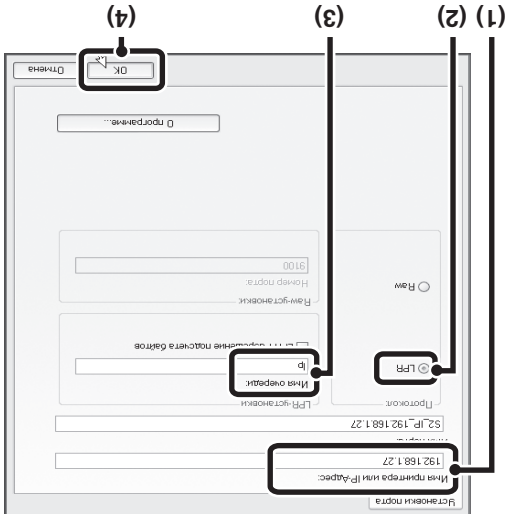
(1) (2) (3) (4)

Установки порта

Имя принтера или IP-Адрес:

192.168.1.27

Имя порта:

S2_IP_192.168.1.27

Протокол:

LPR

Raw

LPR-установки

Имя очереди:

lp

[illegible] разрешение подсчета байтов

Raw-установки

Номер порта:

9100

О программе...

OK

Отмена